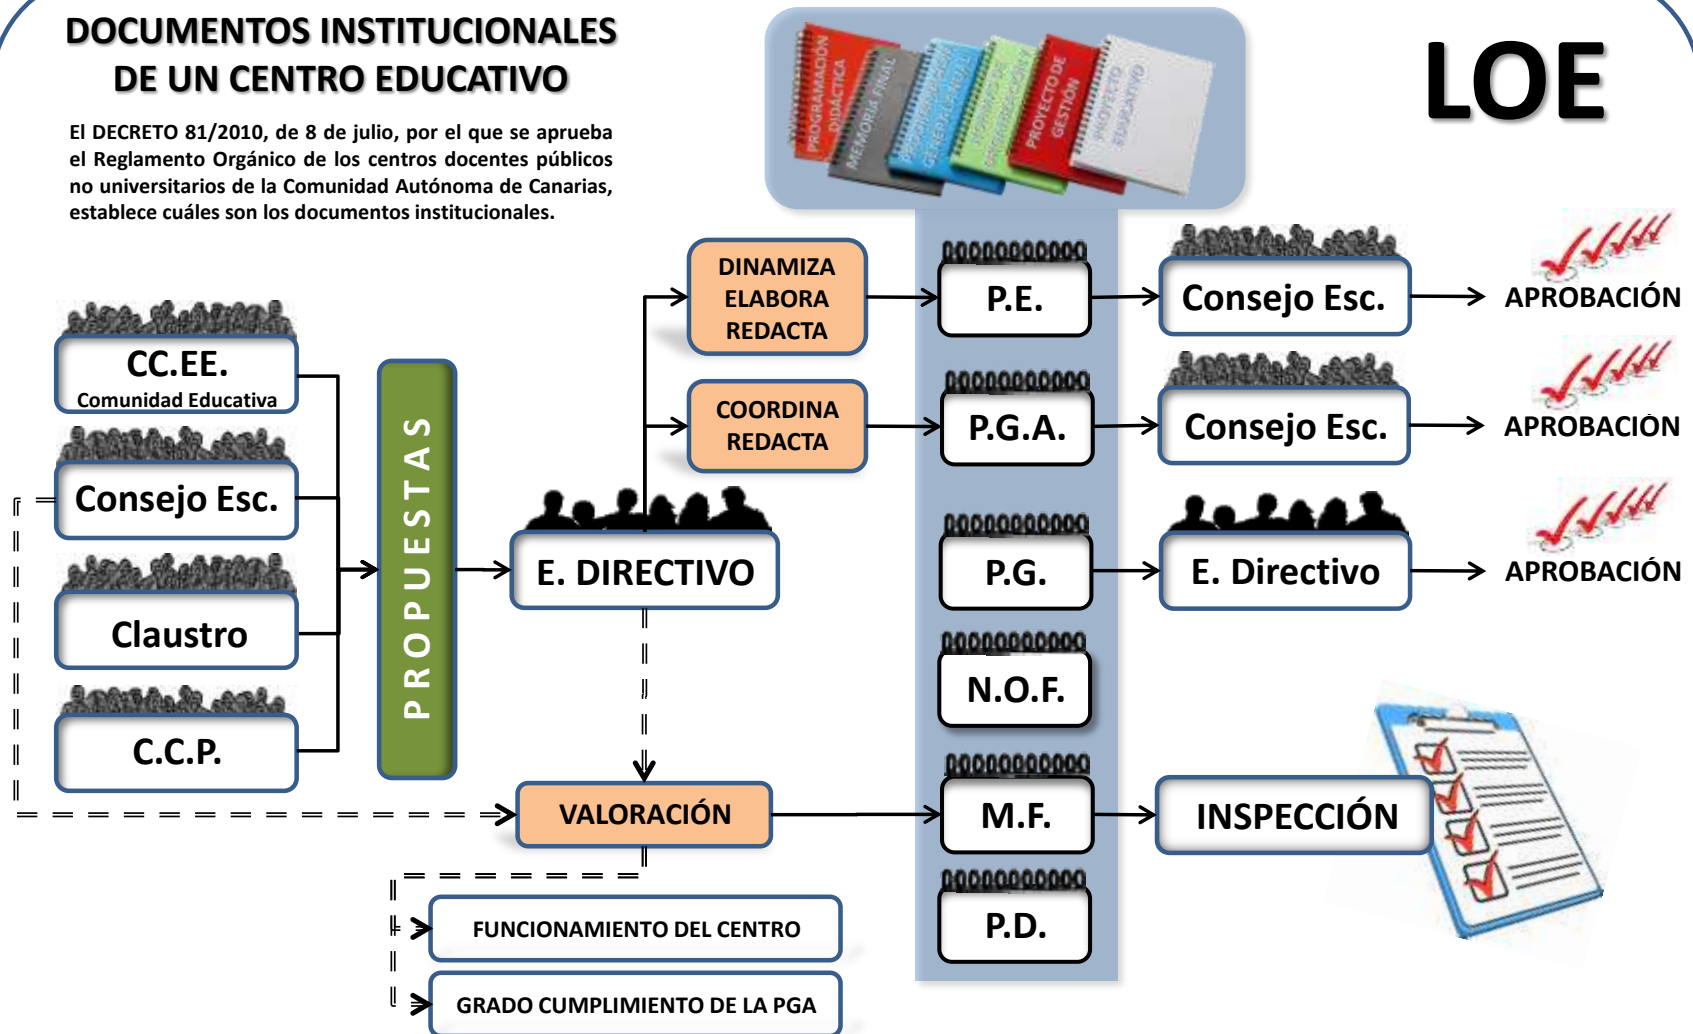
DOCUMENTOS INSTITUCIONALES DE UN CENTRO EDUCATIVO

El DECRETO 81/2010, de 8 de julio, por el que se aprueba el Reglamento Orgánico de los centros docentes públicos no universitarios de la Comunidad Autónoma de Canarias, establece cuáles son los documentos institucionales.

PROGRAMACIÓN DIDÁCTICA
MEMORIA FINAL
PROGRAMACIÓN GENERAL ANUAL
NORMAS DE ORGANIZACIÓN
PROYECTO DE GESTIÓN
PROYECTO EDUCATIVO

LOE

CC.EE.
Comunidad Educativa

Consejo Esc.

Claustro

C.C.P.

PROPUESTAS

E. DIRECTIVO

DINAMIZA
ELABORA
REDACTA

COORDINA
REDACTA

P.E.

P.G.A.

P.G.

N.O.F.

M.F.

P.D.

Consejo Esc.

Consejo Esc.

E. Directivo

APROBACIÓN

APROBACIÓN

APROBACIÓN

VALORACIÓN

INSPECCIÓN

FUNCIONAMIENTO DEL CENTRO

GRADO CUMPLIMIENTO DE LA PGA